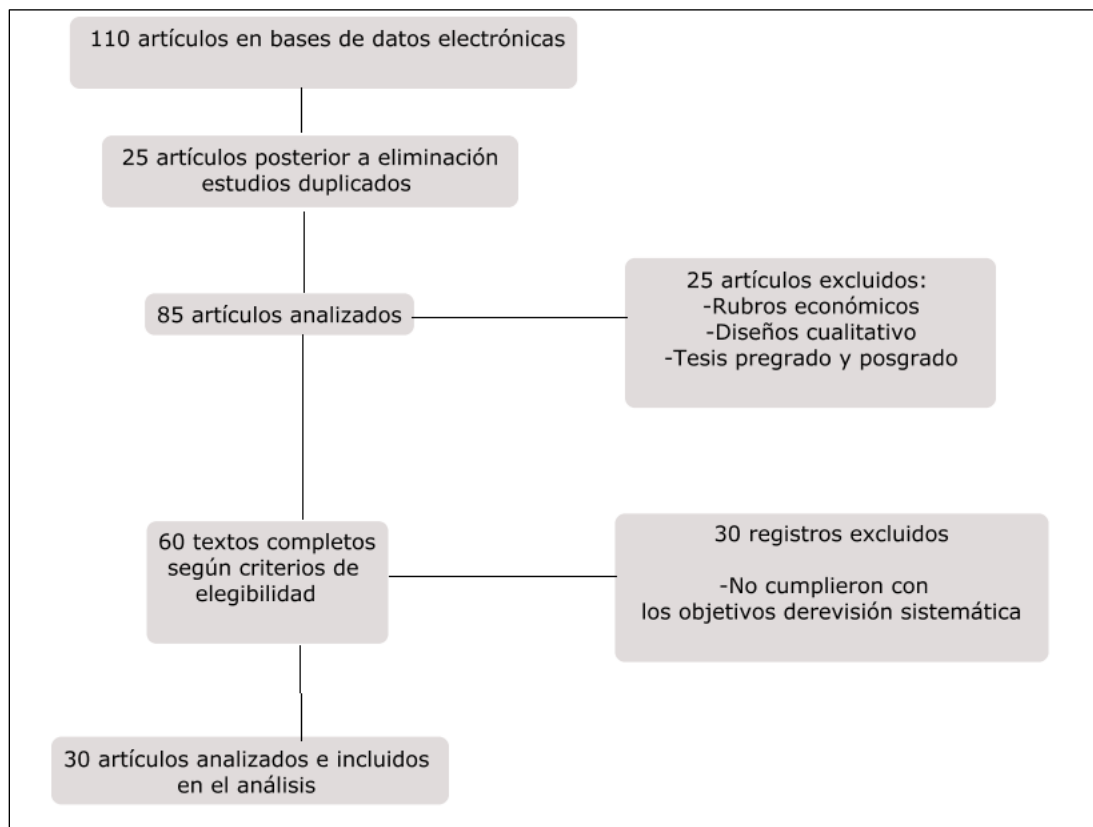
110 artículos en bases de datos electrónicas

25 artículos posterior a eliminación estudios duplicados

85 artículos analizados

25 artículos excluidos:
-Rubros económicos
-Diseños cualitativo
-Tesis pregrado y posgrado

60 textos completos según criterios de elegibilidad

30 registros excluidos

-No cumplieron con los objetivos derevisión sistemática

30 artículos analizados e incluidos en el análisis